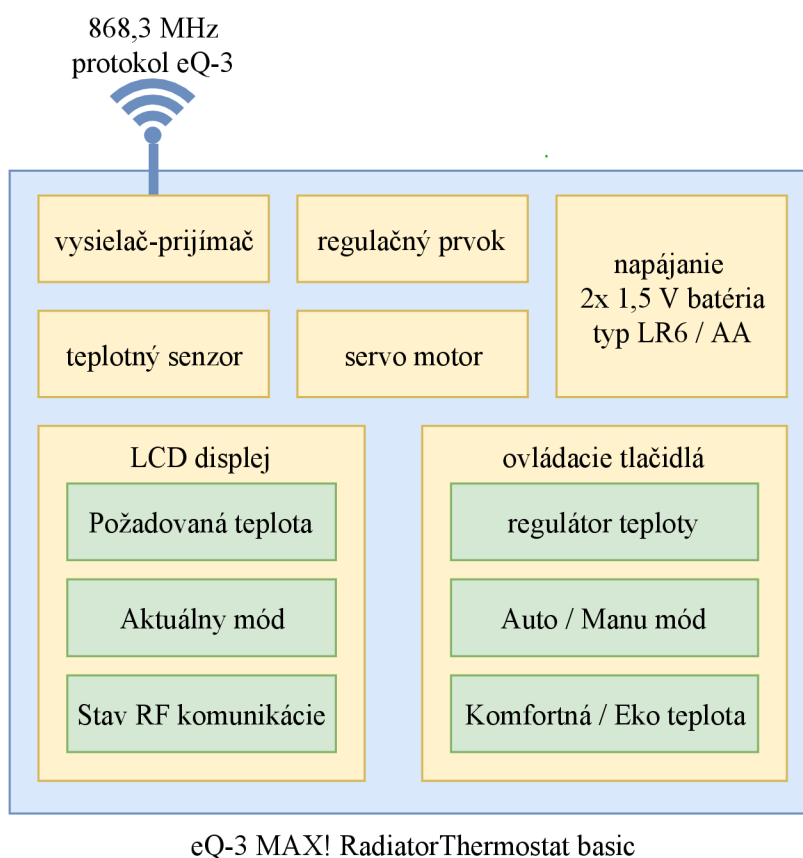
868,3 MHz
protokol eQ-3

vysielač-prijímač

regulačný prvok

napájanie
2x 1,5 V batéria
typ LR6 / AA

teplotný senzor

servo motor

LCD displej

Požadovaná teplota

Aktuálny mód

Stav RF komunikácie

ovládacie tlačidlá

regulátor teploty

Auto / Manu mód

Komfortná / Eko teplota

eQ-3 MAX! RadiatorThermostat basic